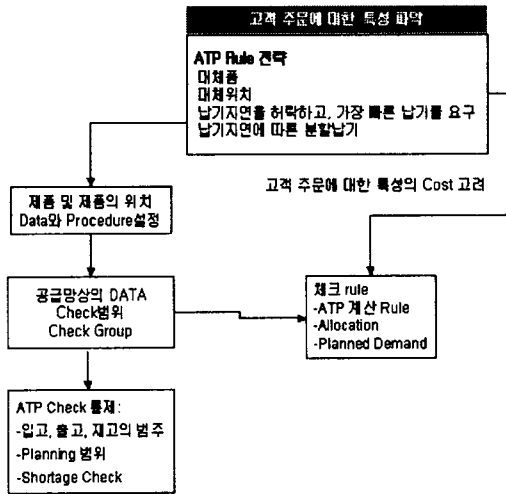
고객 주문에 대한 특성 파악

ATP Rule 전략
대체품
대체위치
납기지연을 허락하고, 가장 빠른 납기를 요구
납기지연에 따른 분할납기

제품 및 제품의 위치
Data와 Procedure설정

고객 주문에 대한 특성의 Cost 고려

공급망상의 DATA
Check범위
Check Group

체크 rule
-ATP 계산 Rule
-Allocation
-Planned Demand

ATP Check 통제:
-입고, 출고, 재고의 범주
-Planning 범위
-Shortage Check